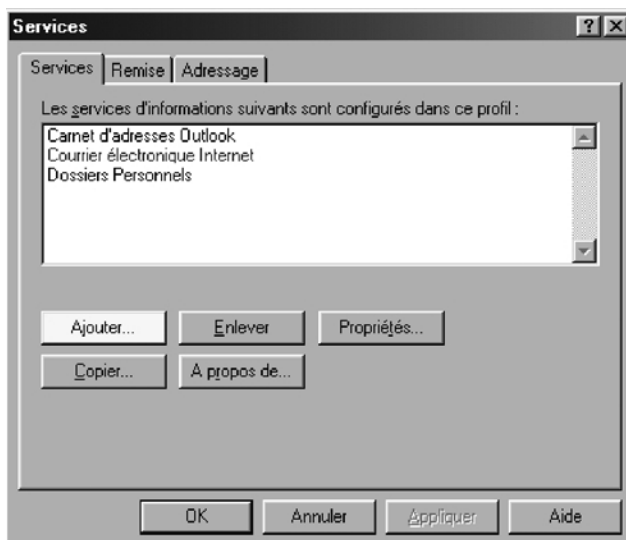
Services

?

X

Services

Remise

Adressage

Les services d'informations suivants sont configurés dans ce profil :

Carnet d'adresses Outlook
Courrier électronique Internet
Dossiers Personnels

Ajouter...

Enlever

Propriétés...

Copier...

A propos de...

OK

Annuler

Appliquer

Aide